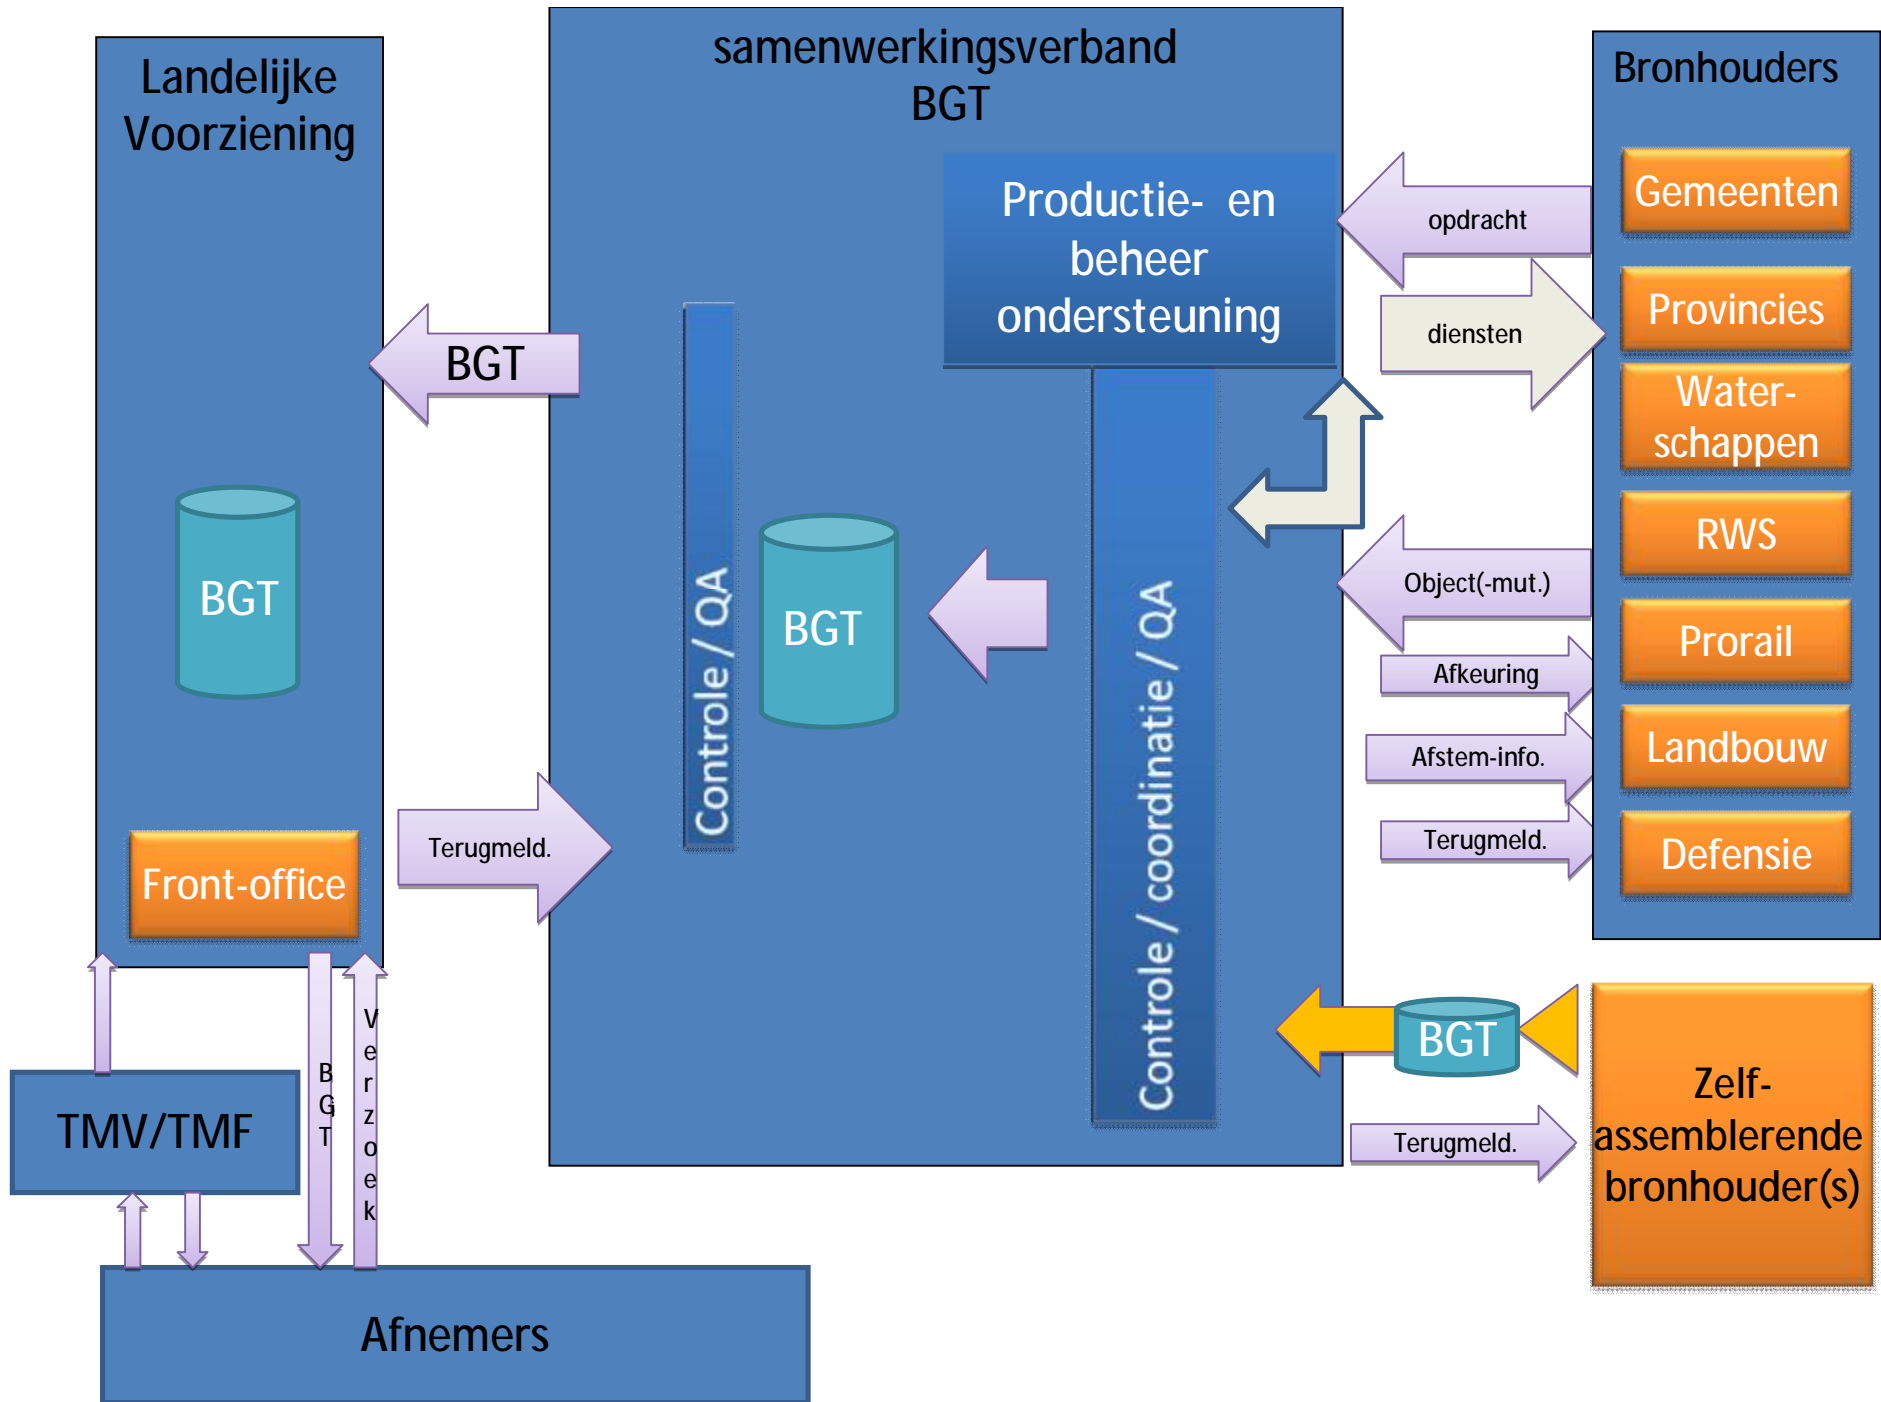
Landelijke Voorziening

samenwerkingsverband BGT

Bronhouders

Productie- en beheer ondersteuning

opdracht

Gemeenten

diensten

Provincies

Water-schappen

RWS

BGT

BGT

Controle / QA

BGT

Controle / coordinatie / QA

Object(-mut.)

Afkeuring

Prorail

Afstem-info.

Landbouw

Terugmeld.

Terugmeld.

Defensie

Front-office

BGT

Zelf-assemblerende bronhouder(s)

Terugmeld.

B
G
T

V
e
r
z
o
e
k

TMV/TMF

Afnemers